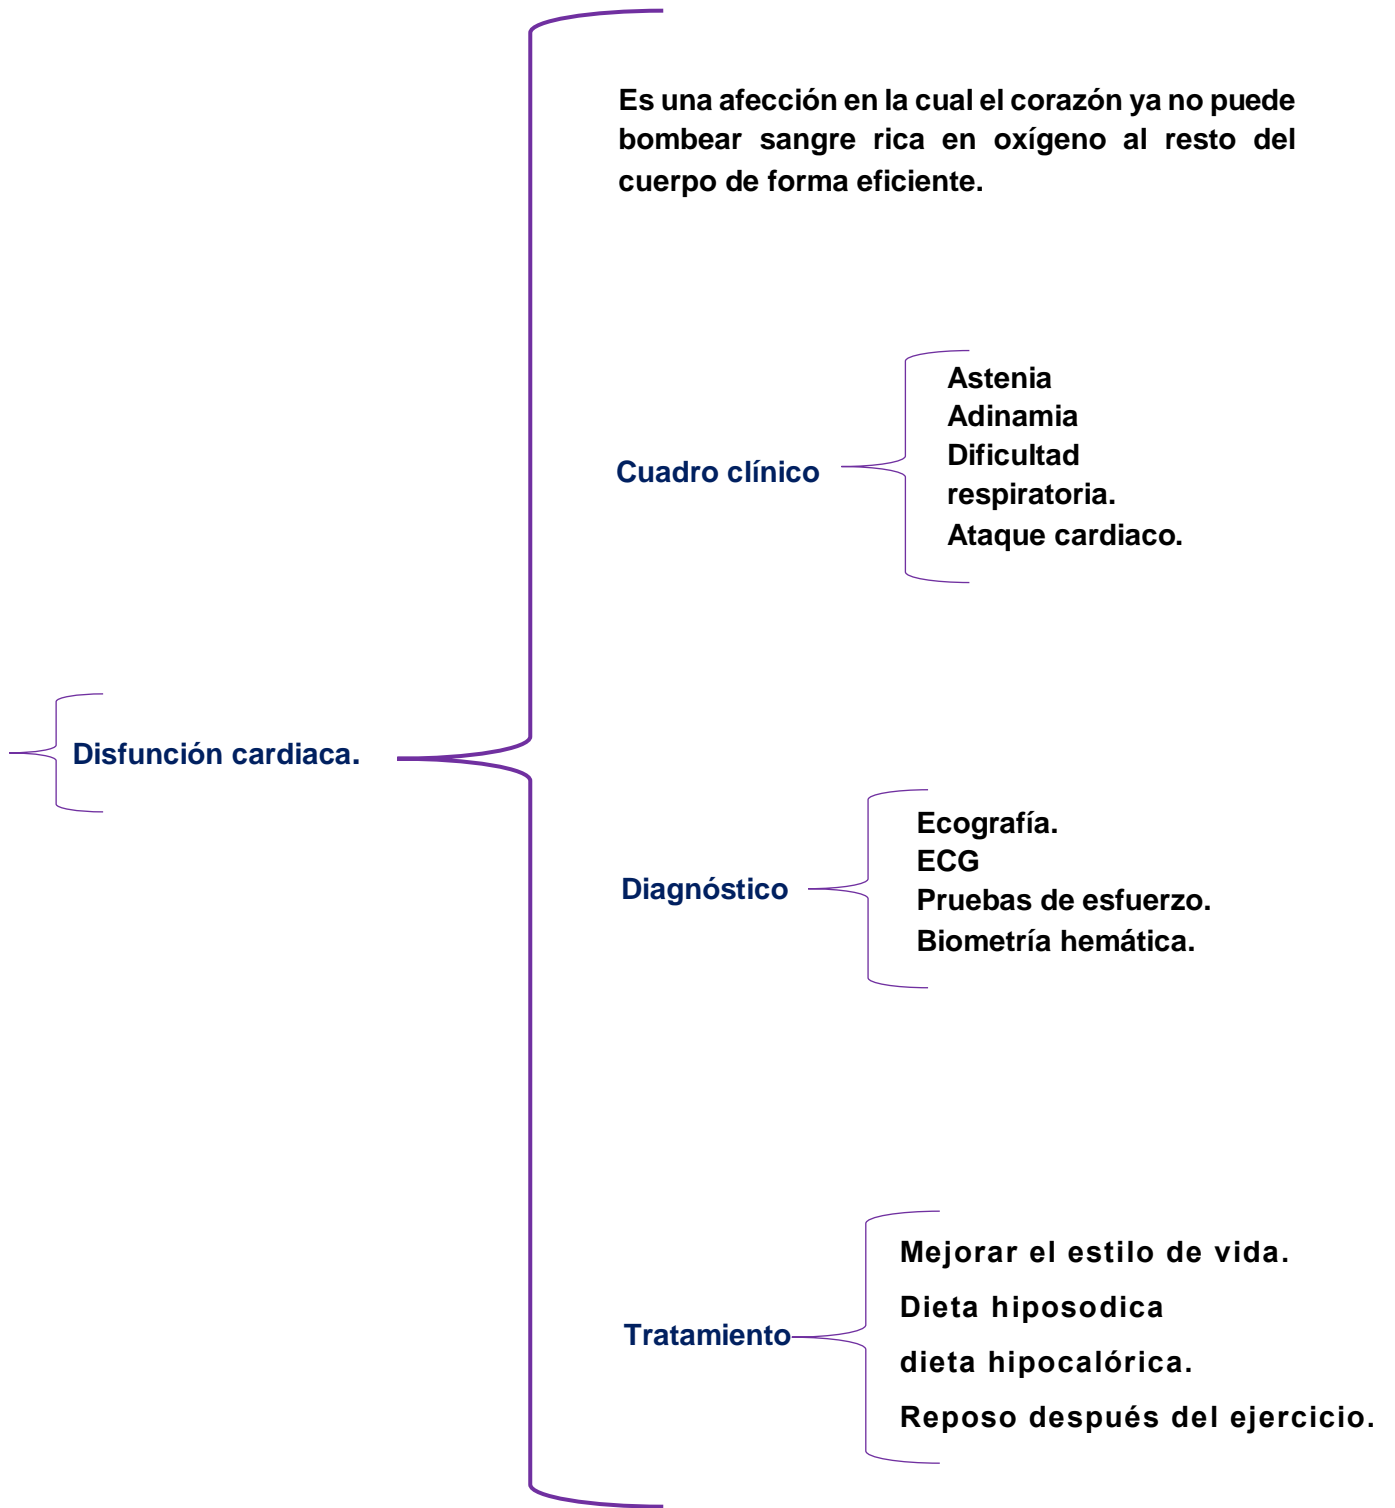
Disfunción cardiaca.

Es una afección en la cual el corazón ya no puede bombear sangre rica en oxígeno al resto del cuerpo de forma eficiente.

Cuadro clínico

Astenia
Adinamia
Dificultad respiratoria.
Ataque cardiaco.

Diagnóstico

Ecografía.
ECG
Pruebas de esfuerzo.
Biometría hemática.

Tratamiento

Mejorar el estilo de vida.
Dieta hiposodica
dieta hipocalórica.
Reposo después del ejercicio.